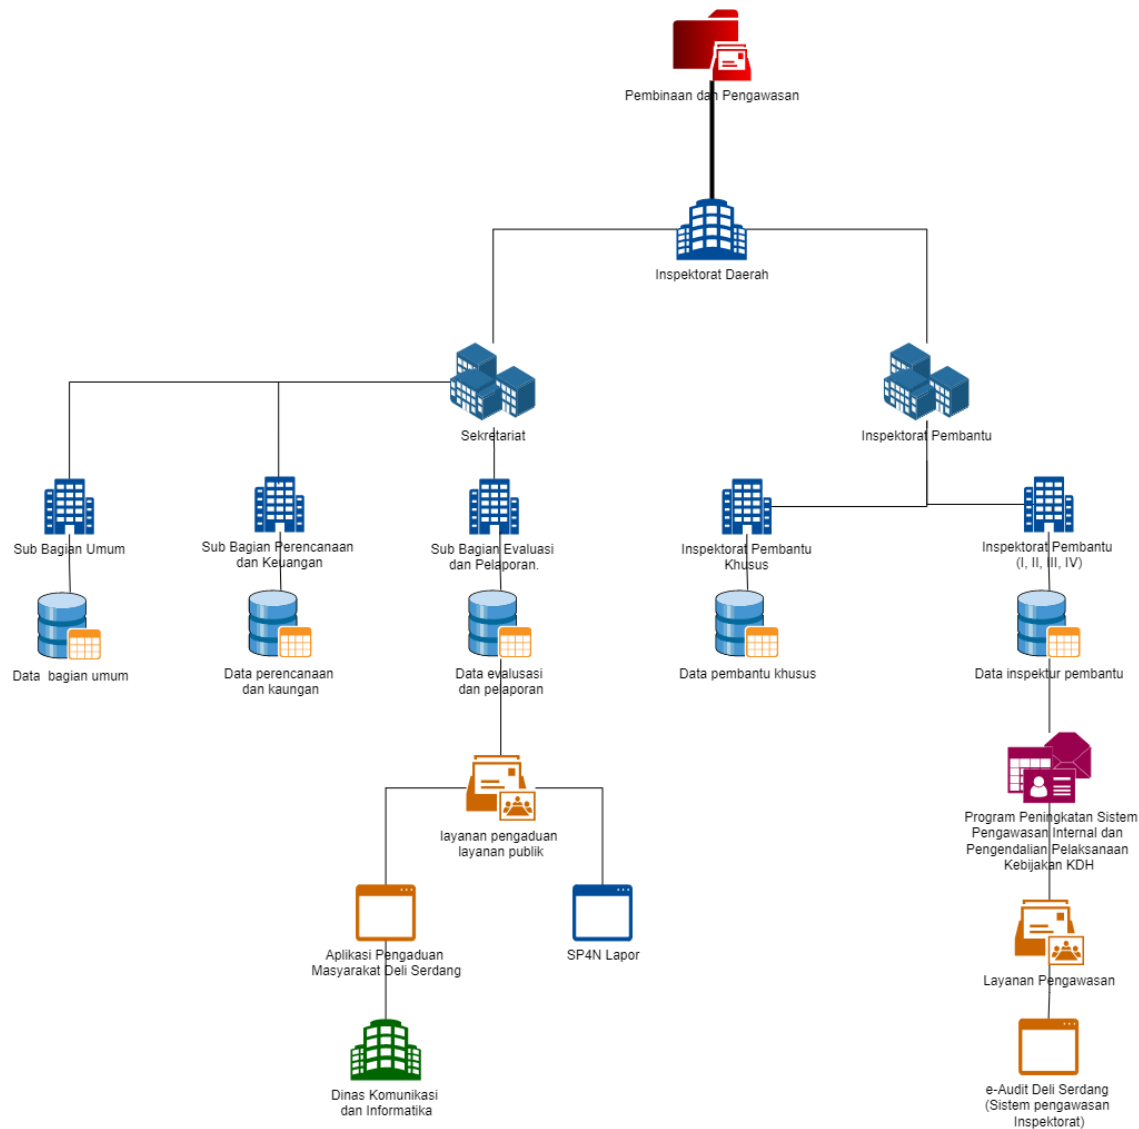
Pembinaan dan Pengawasan

Inspektorat Daerah

Sekretariat

Inspektorat Pembantu

Sub Bagian Umum

Sub Bagian Perencanaan dan Keuangan

Sub Bagian Evaluasi dan Pelaporan.

Inspektorat Pembantu Khusus

Inspektorat Pembantu (I, II, III, IV)

Data bagian umum

Data perencanaan dan kaungan

Data evalusasi dan pelaporan

Data pembantu khusus

Data inspektur pembantu

layanan pengaduan layanan publik

Program Peningkatan Sistem Pengawasan Internal dan Pengendalian Pelaksanaan Kebijakan KDH

Aplikasi Pengaduan Masyarakat Deli Serdang

SP4N Lapor

Layanan Pengawasan

Dinas Komunikasi dan Informatika

e-Audit Deli Serdang (Sistem pengawasan Inspektorat)